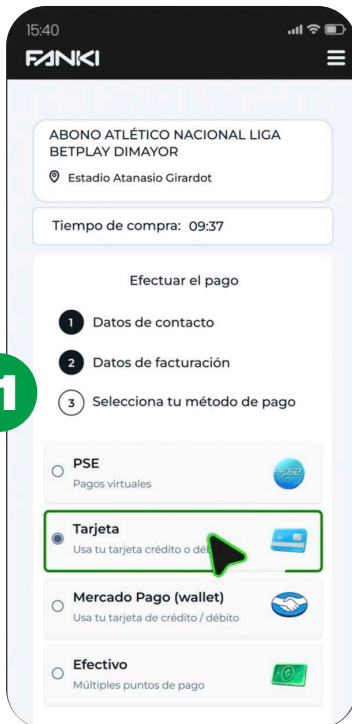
15:40

FANKI

ABONO ATLÉTICO NACIONAL LIGA BETPLAY DIMAYOR

Estadio Atanasio Girardot

Tiempo de compra: 09:37

Efectuar el pago

1 Datos de contacto

2 Datos de facturación

3 Selecciona tu método de pago

1

PSE
Pagos virtuales

pse

Tarjeta
Usa tu tarjeta crédito o déb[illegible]

Mercado Pago (wallet)
Usa tu tarjeta de crédito / débito

Efectivo
Múltiples puntos de pago